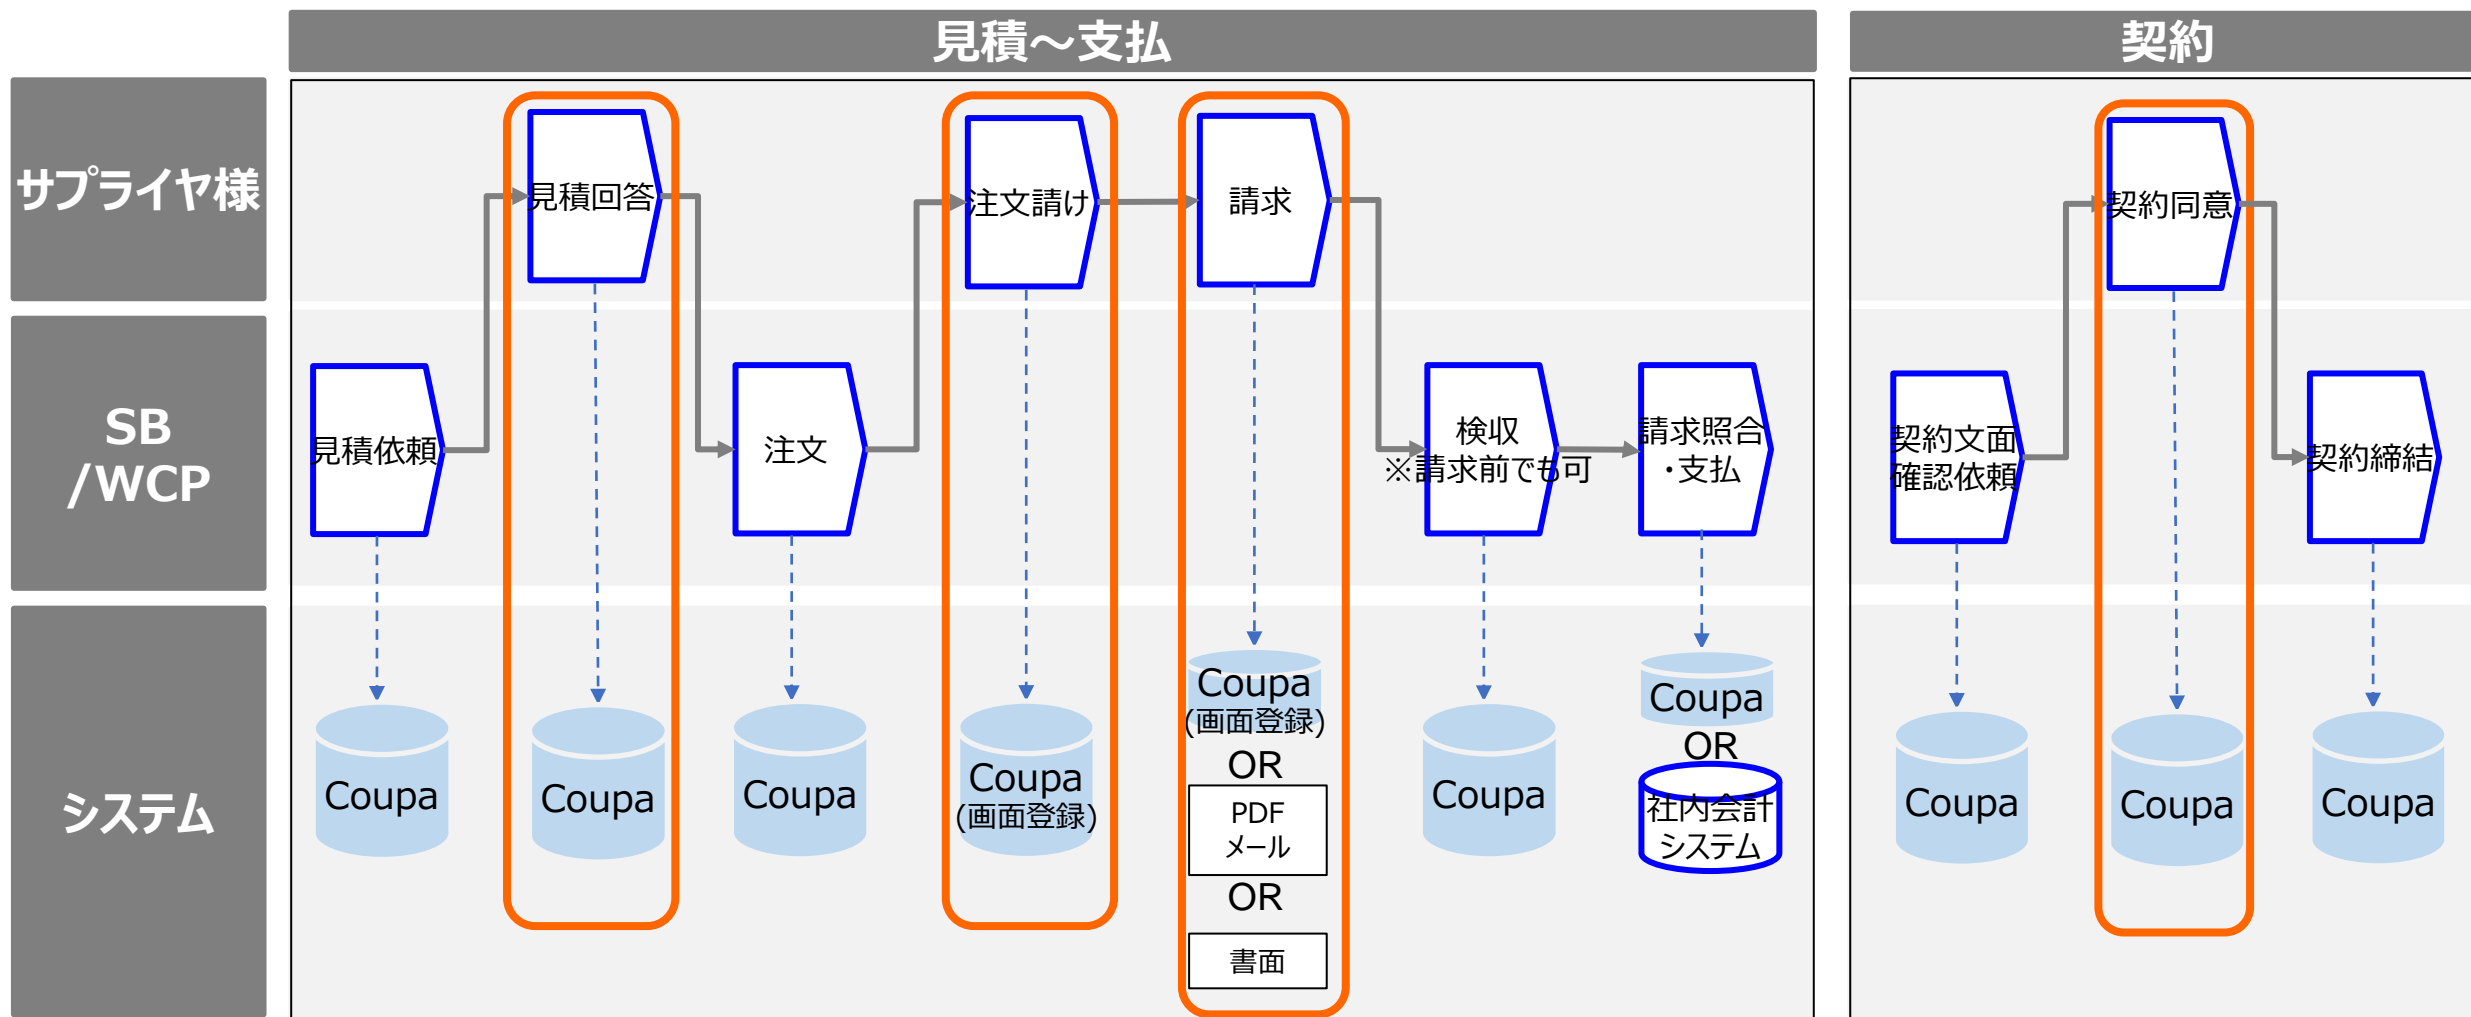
見積～支払

契約

サプライヤ様

SB
/WCP

システム

見積回答

注文請け

請求

契約同意

見積依頼

注文

検収
※請求前でも可

請求照合
・支払

契約文面
確認依頼

契約締結

Coupa

Coupa

Coupa

Coupa
(画面登録)

Coupa
(画面登録)
OR
PDF
メール
OR
書面

Coupa

Coupa
OR
社内会計
システム

Coupa

Coupa

Coupa